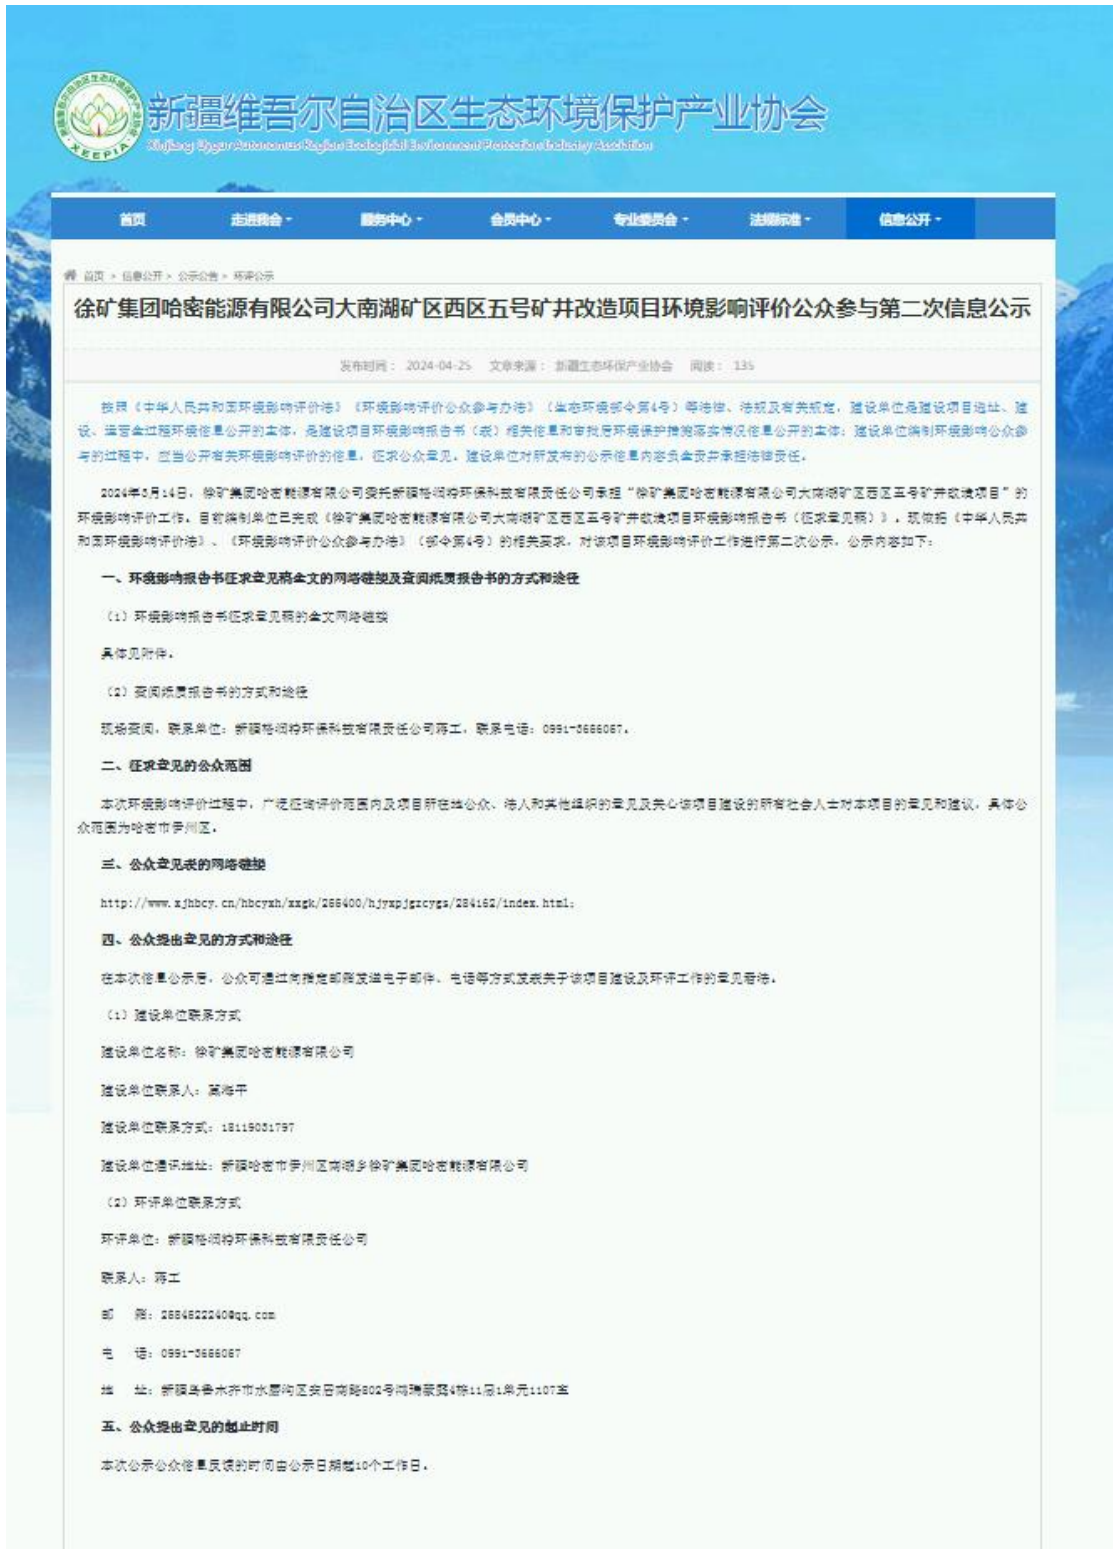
新疆维吾尔自治区生态环境保护产业协会
Xinjiang Uygur Autonomous Region Ecological Environment Protection Industry Association

首页　走进协会　服务中心　会员中心　专业委员会　法规标准　信息公开

首页 > 信息公开 > 公示公告 > 环评公示

徐矿集团哈密能源有限公司大南湖矿区西区五号矿井改造项目环境影响评价公众参与第二次信息公示

发布时间：2024-04-25　文章来源：新疆生态环保产业协会　阅读：135

按照《中华人民共和国环境影响评价法》《环境影响评价公众参与办法》（生态环境部令第4号）等法律、法规及有关规定，建设单位是建设项目选址、建设、运营全过程环境信息公开的主体，是建设项目环境影响报告书（表）相关信息和审批后环境保护措施落实情况信息公开的主体；建设单位编制环境影响公众参与的过程中，应当公开有关环境影响评价的信息，征求公众意见。建设单位对所发布的公示信息内容负全责并承担法律责任。

2024年3月14日，徐矿集团哈密能源有限公司委托新疆格润特环保科技有限责任公司承担“徐矿集团哈密能源有限公司大南湖矿区西区五号矿井改造项目”的环境影响评价工作。目前编制单位已完成《徐矿集团哈密能源有限公司大南湖矿区西区五号矿井改造项目环境影响报告书（征求意见稿）》。现依据《中华人民共和国环境影响评价法》、《环境影响评价公众参与办法》（部令第4号）的相关要求，对该项目环境影响评价工作进行第二次公示，公示内容如下：

一、环境影响报告书征求意见稿全文的网络链接及查阅纸质报告书的方式和途径

（1）环境影响报告书征求意见稿的全文网络链接

具体见附件。

（2）查阅纸质报告书的方式和途径

现场查阅，联系单位：新疆格润特环保科技有限责任公司蒋工，联系电话：0991-3666067。

二、征求意见的公众范围

本次环境影响评价过程中，广泛征询评价范围内及项目所在地公众、法人和其他组织的意见及关心该项目建设的所有社会人士对本项目的意见和建议，具体公众范围为哈密市伊州区。

三、公众意见表的网络链接

http://www.xjhbcy.cn/hbcyxh/xxgk/266400/hjyxpjgzcygs/284162/index.html；

四、公众提出意见的方式和途径

在本次信息公示后，公众可通过向指定邮箱发送电子邮件、电话等方式发表关于该项目建设及环评工作的意见看法。

（1）建设单位联系方式

建设单位名称：徐矿集团哈密能源有限公司

建设单位联系人：高海平

建设单位联系方式：18119031797

建设单位通讯地址：新疆哈密市伊州区南湖乡徐矿集团哈密能源有限公司

（2）环评单位联系方式

环评单位：新疆格润特环保科技有限责任公司

联系人：蒋工

邮　箱：2584822240@qq.com

电　话：0991-3666067

地　址：新疆乌鲁木齐市水磨沟区安居南路802号润瑞景园4栋11层1单元1107室

五、公众提出意见的起止时间

本次公示公众信息反馈的时间自公示日期起10个工作日。